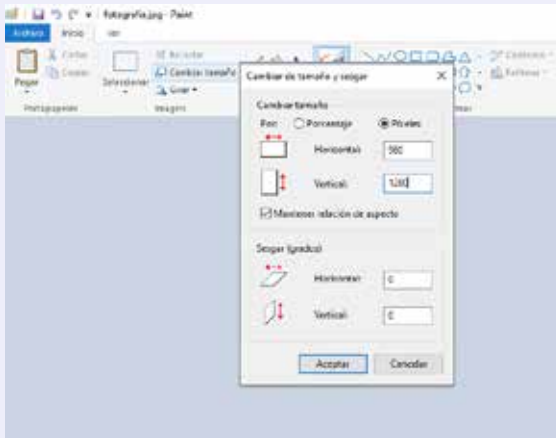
fotografia.jpg - Paint

Archivo Inicio Ver

Pegar Cortar Copiar Portapapeles

Seleccionar Recortar Cambiar tamaño Girar Imagen

Contorno Relleno

Cambiar de tamaño y sesgar

Cambiar tamaño

Por: Porcentaje Píxeles

Horizontal: 580

Vertical: 1280

Mantener relación de aspecto

Sesgar (grados)

Horizontal: 0

Vertical: 0

Aceptar Cancelar